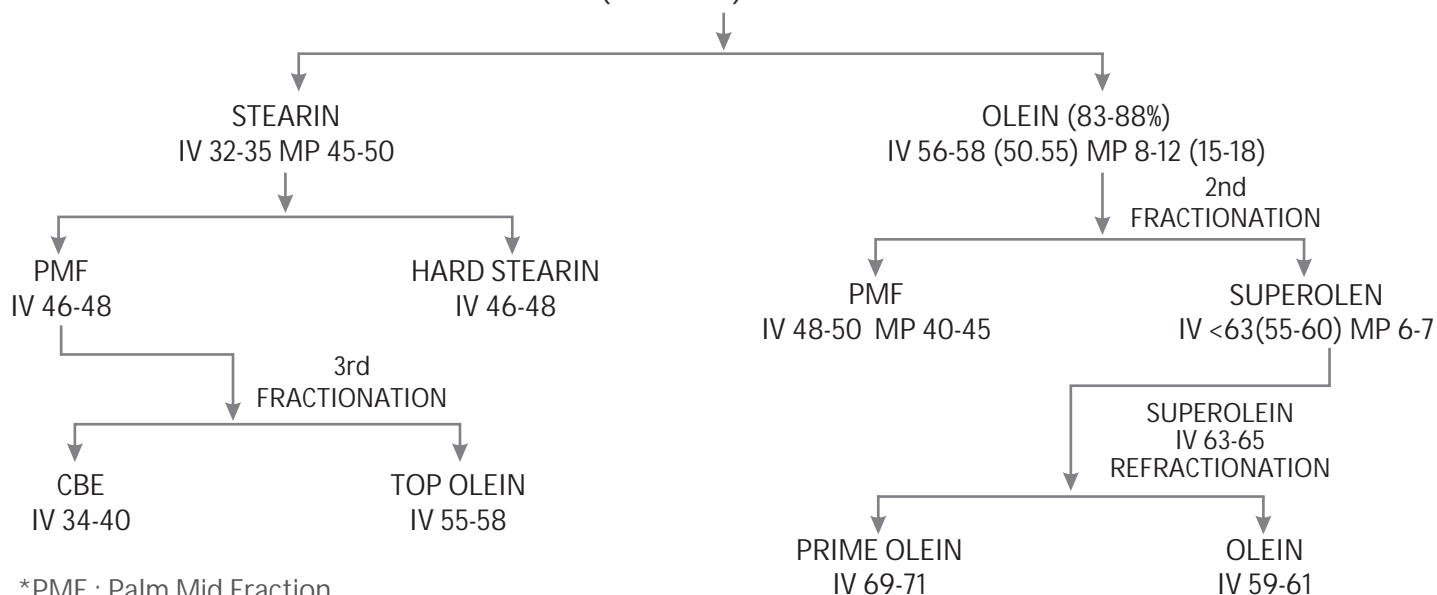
STEARIN
IV 32-35 MP 45-50

OLEIN (83-88%)
IV 56-58 (50.55) MP 8-12 (15-18)

2nd
FRACTIONATION

PMF
IV 46-48

HARD STEARIN
IV 46-48

PMF
IV 48-50 MP 40-45

SUPEROLEN
IV <63(55-60) MP 6-7

3rd
FRACTIONATION

SUPEROLEIN
IV 63-65
REFRACTIONATION

CBE
IV 34-40

TOP OLEIN
IV 55-58

PRIME OLEIN
IV 69-71

OLEIN
IV 59-61

*PMF : Palm Mid Fraction